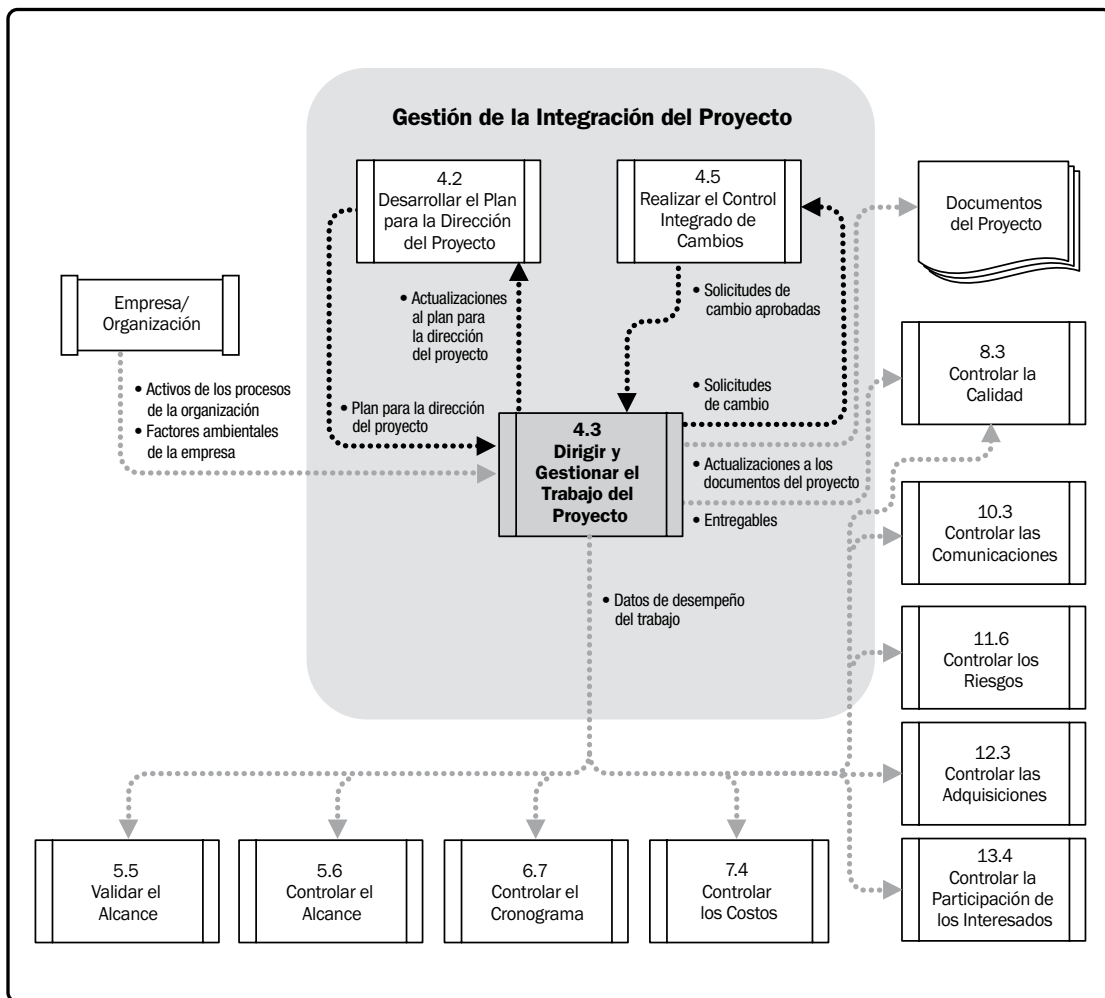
Gestión de la Integración del Proyecto

4.2
Desarrollar el Plan para la Dirección del Proyecto

4.5
Realizar el Control Integrado de Cambios

Documentos del Proyecto

Empresa/ Organización

• Actualizaciones al plan para la dirección del proyecto

• Solicitudes de cambio aprobadas

8.3
Controlar la Calidad

• Activos de los procesos de la organización
• Factores ambientales de la empresa

• Plan para la dirección del proyecto

• Solicitudes de cambio

4.3
Dirigir y Gestionar el Trabajo del Proyecto

• Actualizaciones a los documentos del proyecto

• Entregables

10.3
Controlar las Comunicaciones

• Datos de desempeño del trabajo

11.6
Controlar los Riesgos

12.3
Controlar las Adquisiciones

5.5
Validar el Alcance

5.6
Controlar el Alcance

6.7
Controlar el Cronograma

7.4
Controlar los Costos

13.4
Controlar la Participación de los Interesados